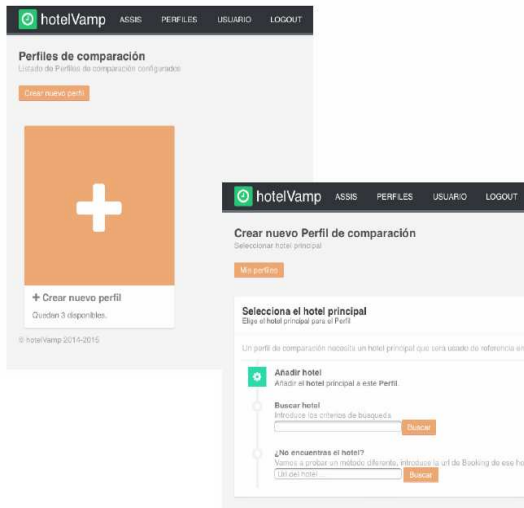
hotelVamp ASSIS PERFILES USUARIO LOGOUT

Perfiles de comparación
Listado de Perfiles de comparación configurados

Crear nuevo perfil

+ Crear nuevo perfil
Quedan 3 disponibles.

© hotelVamp 2014-2015

hotelVamp ASSIS PERFILES USUARIO LOGOUT

Crear nuevo Perfil de comparación
Seleccionar hotel principal

Mis perfiles

Selecciona el hotel principal
Elige el hotel principal para el Perfil

Un perfil de comparación necesita un hotel principal que será usado de referencia en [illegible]

Añadir hotel
Añadir el hotel principal a este Perfil.

Buscar hotel
Introduce los criterios de búsqueda
Buscar

¿No encuentras el hotel?
Vamos a probar un método diferente, introduce la url de Booking de ese ho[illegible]
Url del hotel
Buscar